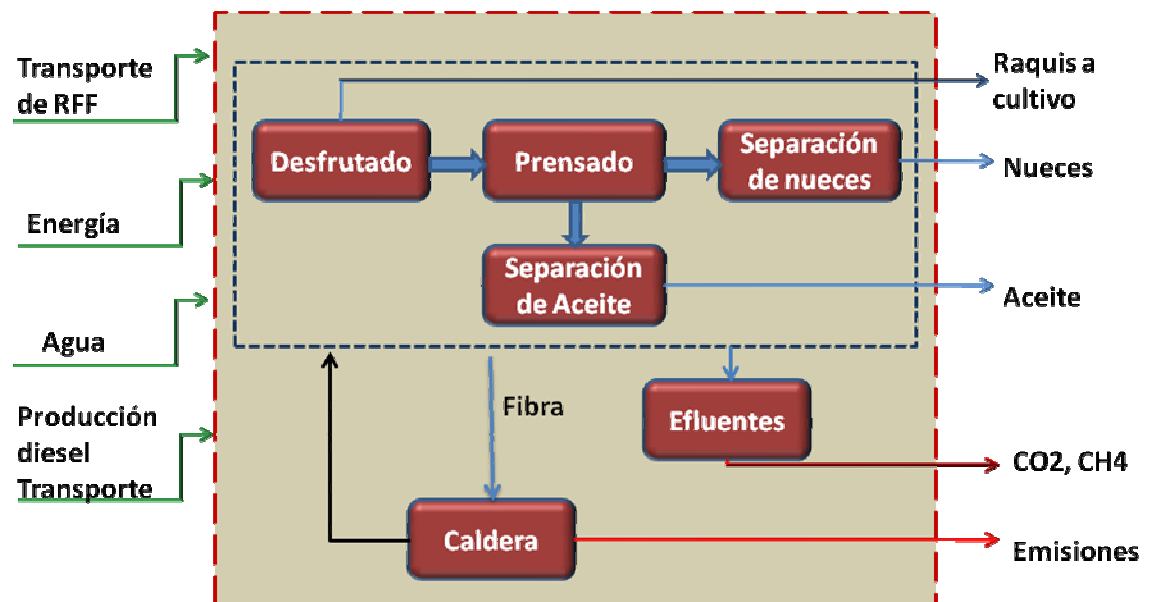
Transporte de RFF

Energía

Agua

Producción diesel Transporte

Desfrutado

Prensado

Separación de nueces

Separación de Aceite

Fibra

Efluentes

Caldera

Raquis a cultivo

Nueces

Aceite

CO2, CH4

Emisiones